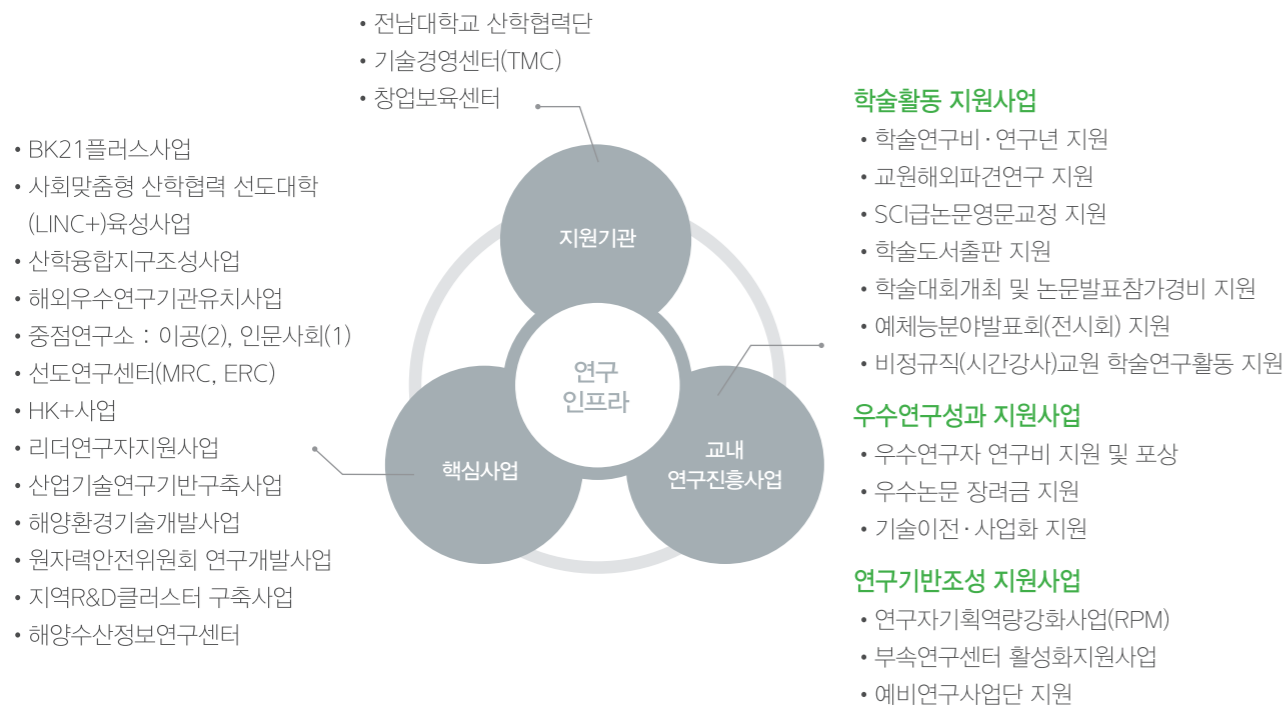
• 전남대학교 산학협력단
• 기술경영센터(TMC)
• 창업보육센터

• BK21플러스사업
• 사회맞춤형 산학협력 선도대학 (LINC+)육성사업
• 산학융합지구조성사업
• 해외우수연구기관유치사업
• 중점연구소 : 이공(2), 인문사회(1)
• 선도연구센터(MRC, ERC)
• HK+사업
• 리더연구자지원사업
• 산업기술연구기반구축사업
• 해양환경기술개발사업
• 원자력안전위원회 연구개발사업
• 지역R&D클러스터 구축사업
• 해양수산정보연구센터

지원기관

연구 인프라

핵심사업

교내 연구진흥사업

학술활동 지원사업
• 학술연구비 · 연구년 지원
• 교원해외파견연구 지원
• SCI급논문영문교정 지원
• 학술도서출판 지원
• 학술대회개최 및 논문발표참가경비 지원
• 예체능분야발표회(전시회) 지원
• 비정규직(시간강사)교원 학술연구활동 지원

우수연구성과 지원사업
• 우수연구자 연구비 지원 및 포상
• 우수논문 장려금 지원
• 기술이전 · 사업화 지원

연구기반조성 지원사업
• 연구자기획역량강화사업(RPM)
• 부속연구센터 활성화지원사업
• 예비연구사업단 지원